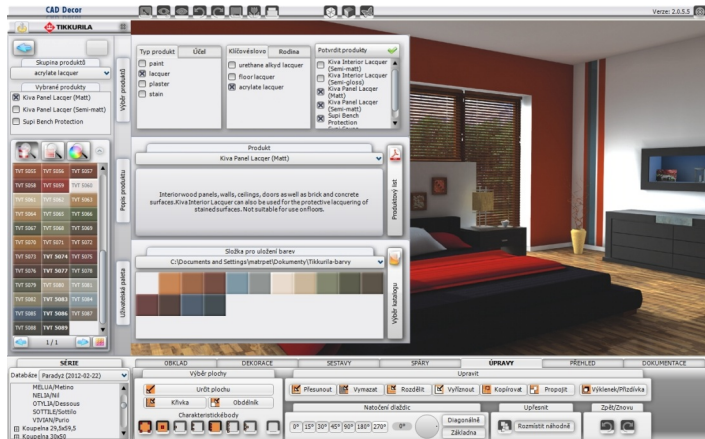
CAD Decor

Verze: 2.0.5.5

TIKKURILA

Skupina produktů
acrylate lacquer

Vybrané produkty
Kiva Panel Lacquer (Matt)
Kiva Panel Lacquer (Semi-matt)
Supi Bench Protection

TVT 5055 TVT 5056 TVT 5057
TVT 5058 TVT 5059 TVT 5060
TVT 5061 TVT 5062 TVT 5063
TVT 5064 TVT 5065 TVT 5066
TVT 5067 TVT 5068 TVT 5069
TVT 5070 TVT 5071 TVT 5072
TVT 5073 TVT 5074 TVT 5075
TVT 5076 TVT 5077 TVT 5078
TVT 5079 TVT 5080 TVT 5081
TVT 5082 TVT 5083 TVT 5084
TVT 5085 TVT 5086 TVT 5087
TVT 5088 TVT 5089

1 / 1

Výběr produktů

Typ produkt | Účel
paint
lacquer
plaster
stain

Klíčové slovo | Rodina
urethane alkyd lacquer
floor lacquer
acrylate lacquer

Potvrdit produkty
Kiva Interior Lacquer (Semi-matt)
Kiva Interior Lacquer (Semi-gloss)
Kiva Panel Lacquer (Matt)
Kiva Panel Lacquer (Semi-matt)
Supi Bench Protection

Popis produktu

Produkt
Kiva Panel Lacquer (Matt)

Interior wood panels, walls, ceilings, doors as well as brick and concrete surfaces.Kiva Interior Lacquer can also be used for the protective lacquering of stained surfaces. Not suitable for use on floors.

Produktový list

Uživatelská paleta

Složka pro uložení barev
C:\Documents and Settings\matrpet\Dokumenty\Tikkurila-barvy

Výběr katalogu

SÉRIE
Databáze Paradyž (2012-02-22)
MELIVA/Metino
NELIA/Nil
OTYLIA/Desous
SOTTILE/Sottilo
VIVIAN/Purio
Koupelna 25,5x59,5
Koupelna 30x50

OBKLAD | DEKORACE | SESTAVY | SPÁRY | ÚPRAVY | PŘEHLED | DOKUMENTACE

Výběr plochy
Určit plochu
Křivka
Obdélník
Charakteristické body

Upravit
Přesunout | Vymazat | Rozdělit | Vyříznout | Kopírovat | Propojit | Výklenek/Přizdívka

Natočení dlaždic
0° 15° 30° 45° 90° 180° 270° 0°
Diagonálně
Základna

Upřesnit
Rozmístit náhodně

Zpět/Znovu